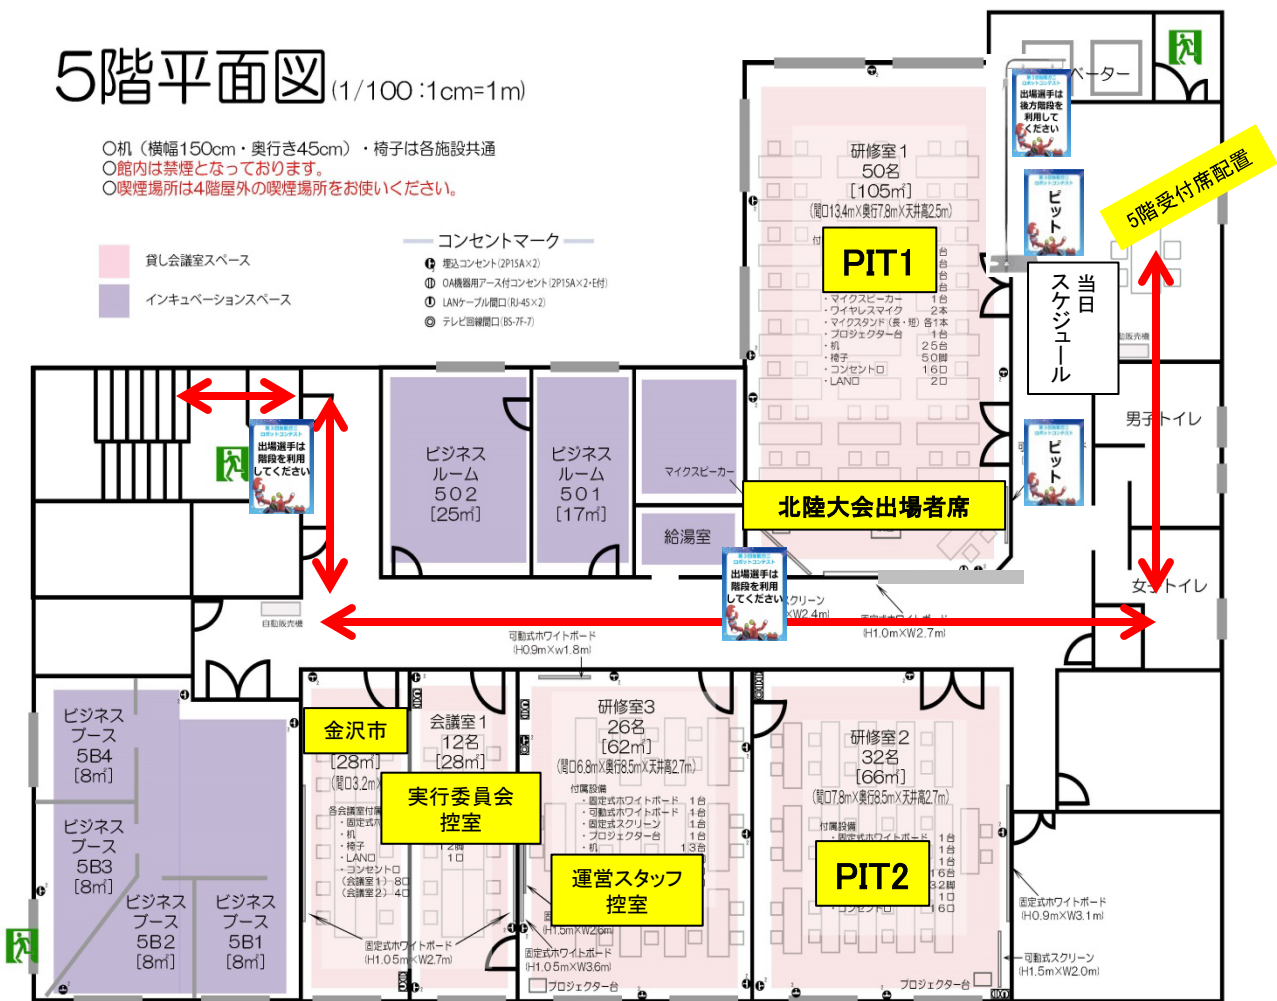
5階平面図 (1/100 :1cm=1m)

○机（横幅150cm・奥行き45cm）・椅子は各施設共通
○館内は禁煙となっております。
○喫煙場所は4階屋外の喫煙場所をお使いください。

貸し会議室スペース
インキュベーションスペース

コンセントマーク
埋込コンセント(2P15A×2)
OA機器用アース付コンセント(2P15A×2・E付)
LANケーブル開口(RJ-45×2)
テレビ回線開口(BS-7F-7)

ベーター

出場選手は後方階段を利用してください

5階受付席配置

研修室1
50名
[105㎡]
(間口13.4m×奥行7.8m×天井高2.5m)

PIT1

・マイクスピーカー 1台
・ワイヤレスマイク 2本
・マイクスタンド（長・短）各1本
・プロジェクター台 1台
・机 25台
・椅子 50脚
・コンセント口 16口
・LAN口 2口

ピット

当日スケジュール

男子トイレ

出場選手は階段を利用してください

ビジネスルーム 502 [25㎡]

ビジネスルーム 501 [17㎡]

マイクスピーカー

北陸大会出場者席

ピット

給湯室

出場選手は階段を利用してください

スクリーン
W2.4m

固定式ホワイトボード
(H1.0m×W2.7m)

女子トイレ

自動販売機

可動式ホワイトボード
(H0.9m×W1.8m)

ビジネスブース 5B4 [8㎡]

ビジネスブース 5B3 [8㎡]

ビジネスブース 5B2 [8㎡]

ビジネスブース 5B1 [8㎡]

金沢市
[28㎡]
(間口3.2m

各会議室付属
・固定式ホ
・机
・椅子
・LAN口
・コンセント口
(会議室1) 8口
(会議室2) 4口

会議室1
12名
[28㎡]

実行委員会控室

12脚
1口

研修室3
26名
[62㎡]
(間口6.8m×奥行8.5m×天井高2.7m)

付属設備
・固定式ホワイトボード 1台
・可動式ホワイトボード 1台
・固定式スクリーン 1台
・プロジェクター台 1台
・机 13台

運営スタッフ控室

(H1.5m×W2.6m)

固定式ホワイトボード
(H1.05m×W2.7m)

固定式ホワイトボード
(H1.05m×W3.6m)

プロジェクター台

研修室2
32名
[66㎡]
(間口7.8m×奥行8.5m×天井高2.7m)

付属設備
・固定式ホワイトボード 1台
1台
1台
1台
16台
32脚
1口
16口

PIT2

・コンセント口

固定式ホワイトボード
(H0.9m×W3.1m)

可動式スクリーン
(H1.5m×W2.0m)

プロジェクター台